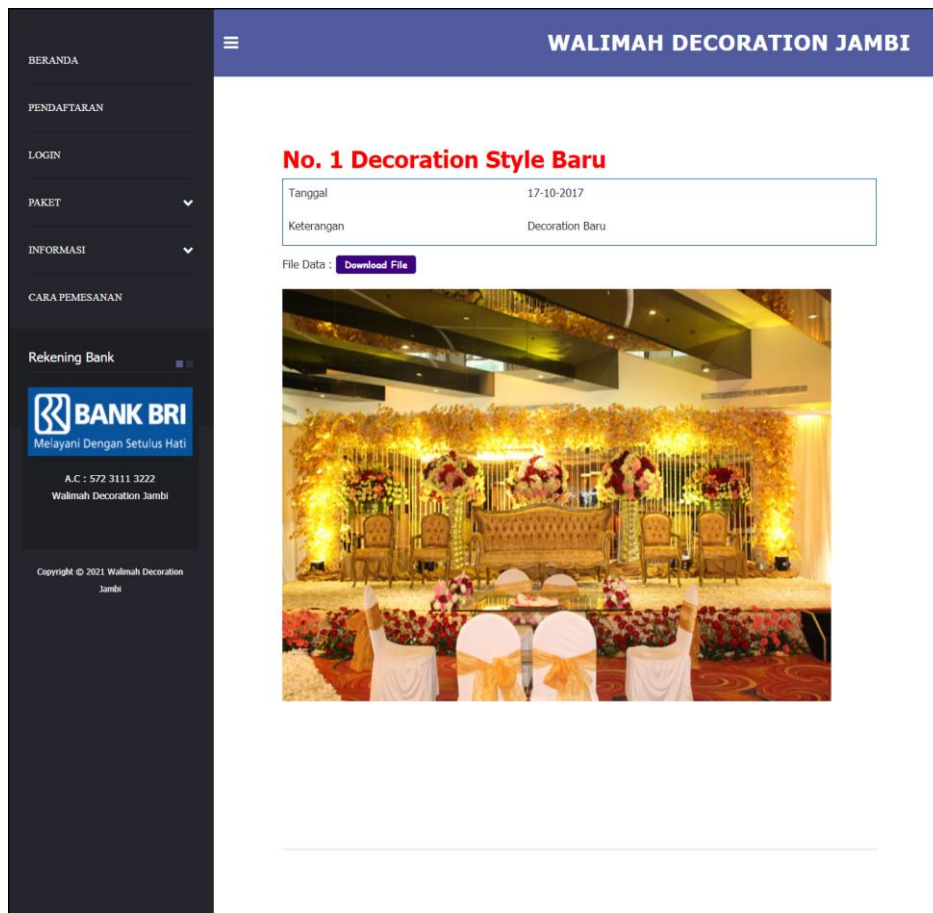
BERANDA

PENDAFTARAN

LOGIN

PAKET

INFORMASI

CARA PEMESANAN

Rekening Bank

BANK BRI
Melayani Dengan Setulus Hati

A.C : 572 3111 3222
Walimah Decoration Jambi

Copyright © 2021 Walimah Decoration Jambi

≡

WALIMAH DECORATION JAMBI

No. 1 Decoration Style Baru

| Tanggal | 17-10-2017 |
|---|---|
| Keterangan | Decoration Baru |

File Data : Download File